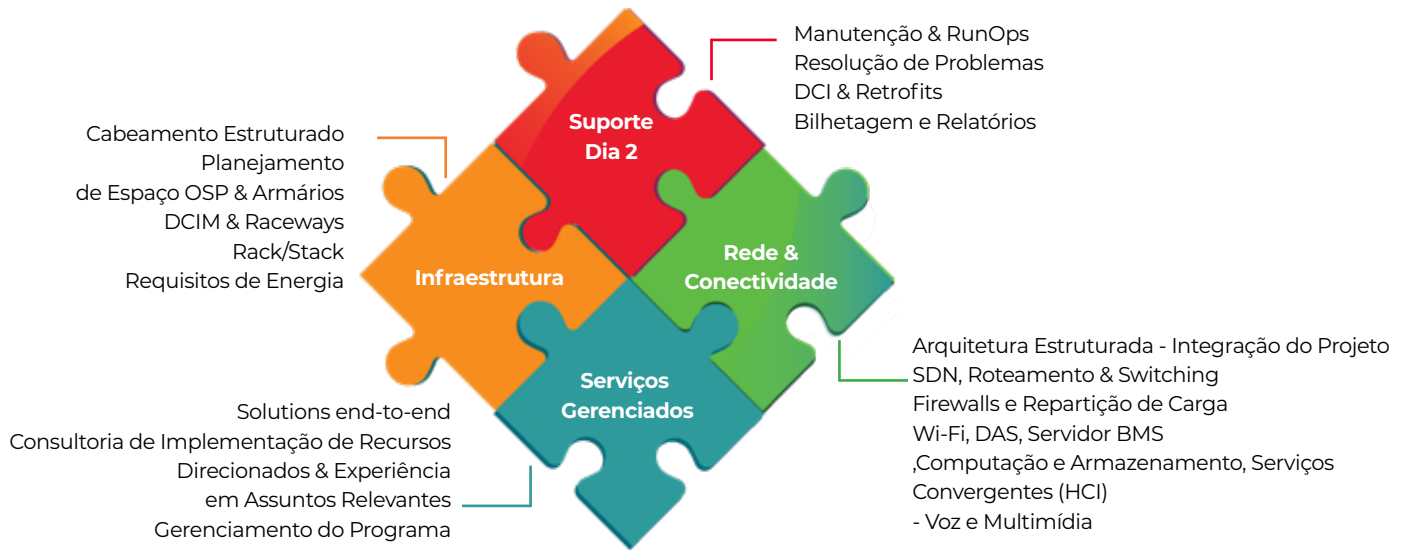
Manutenção & RunOps
Resolução de Problemas
DCI & Retrofits
Bilhetagem e Relatórios

Cabeamento Estruturado
Planejamento
de Espaço OSP & Armários
DCIM & Raceways
Rack/Stack
Requisitos de Energia

Suporte Dia 2

Infraestrutura

Rede & Conectividade

Serviços Gerenciados

Arquitetura Estruturada - Integração do Projeto
SDN, Roteamento & Switching
Firewalls e Repartição de Carga
Wi-Fi, DAS, Servidor BMS
,Computação e Armazenamento, Serviços
Convergentes (HCI)
- Voz e Multimídia

Solutions end-to-end
Consultoria de Implementação de Recursos
Direcionados & Experiência
em Assuntos Relevantes
Gerenciamento do Programa